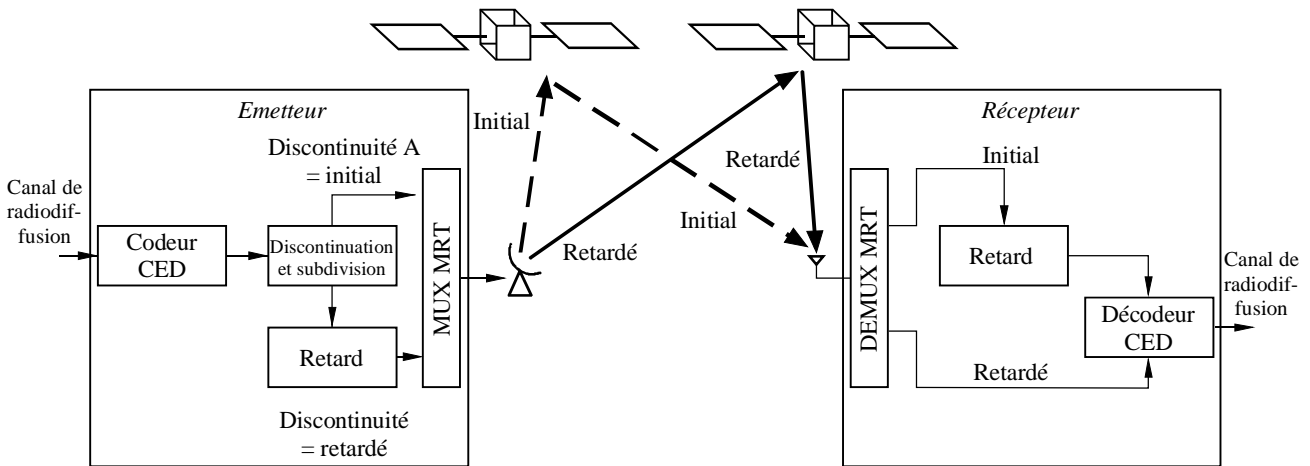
Emetteur

Canal de radiodiffusion

Codeur CED

Discontinuité A = initial

Discontinuation et subdivision

Retard

MUX MRT

Discontinuité = retardé

Initial

Retardé

Retardé

Initial

Récepteur

DEMUX MRT

Initial

Retard

Décodeur CED

Retardé

Canal de radiodiffusion